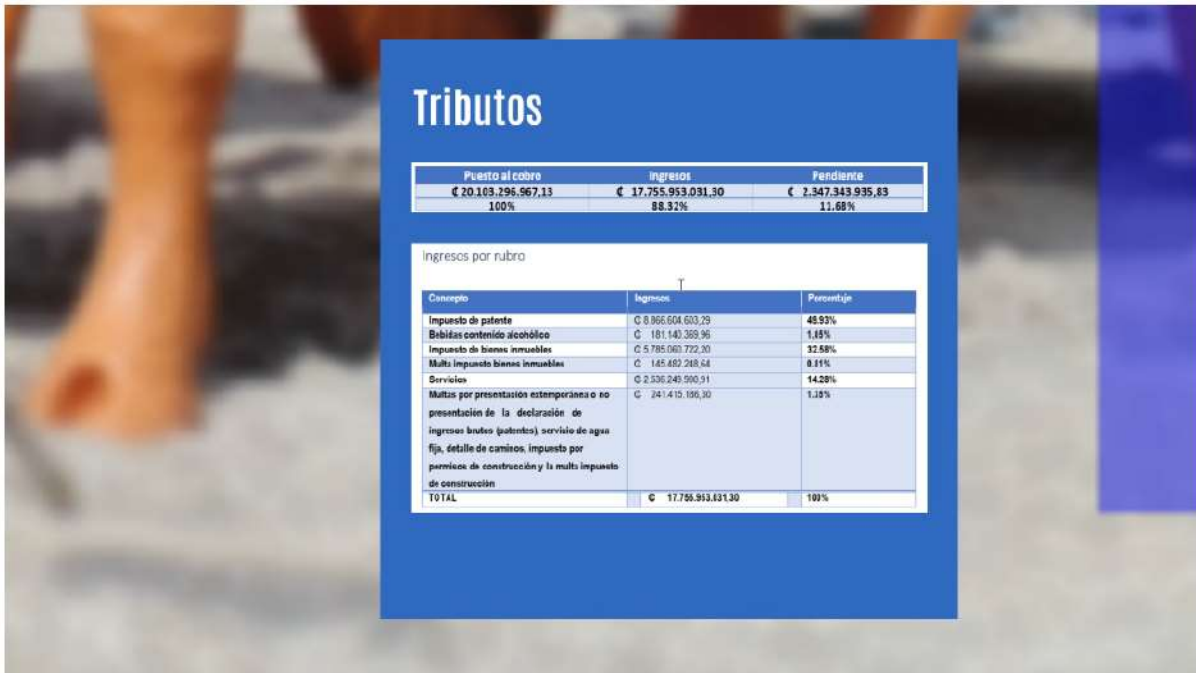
Tributos

| Puesto al cobro | Ingresos | Pendiente |
|---|---|---|
| ₡ 20.103.296.967,13 | ₡ 17.755.953.031,30 | ₡ 2.347.343.935,83 |
| 100% | 88.32% | 11.68% |

Ingresos por rubro

| Concepto | Ingresos | Porcentaje |
|---|---|---|
| Impuesto de patente | ₡ 8.866.604.603,29 | 49.93% |
| Bebidas contenido alcohólico | ₡ 181.140.369,96 | 1.05% |
| Impuesto de bienes inmuebles | ₡ 5.785.060.722,20 | 32.58% |
| Multa impuesto bienes inmuebles | ₡ 145.482.248,64 | 0.81% |
| Servicios | ₡ 2.536.249.900,91 | 14.28% |
| Multas por presentación extemporánea o no presentación de la declaración de ingresos brutos (patentes), servicio de agua fija, detalle de caminos, impuesto por permisos de construcción y la multa impuesto de construcción | ₡ 241.415.186,30 | 1.35% |
| TOTAL | ₡ 17.755.953.031,30 | 100% |